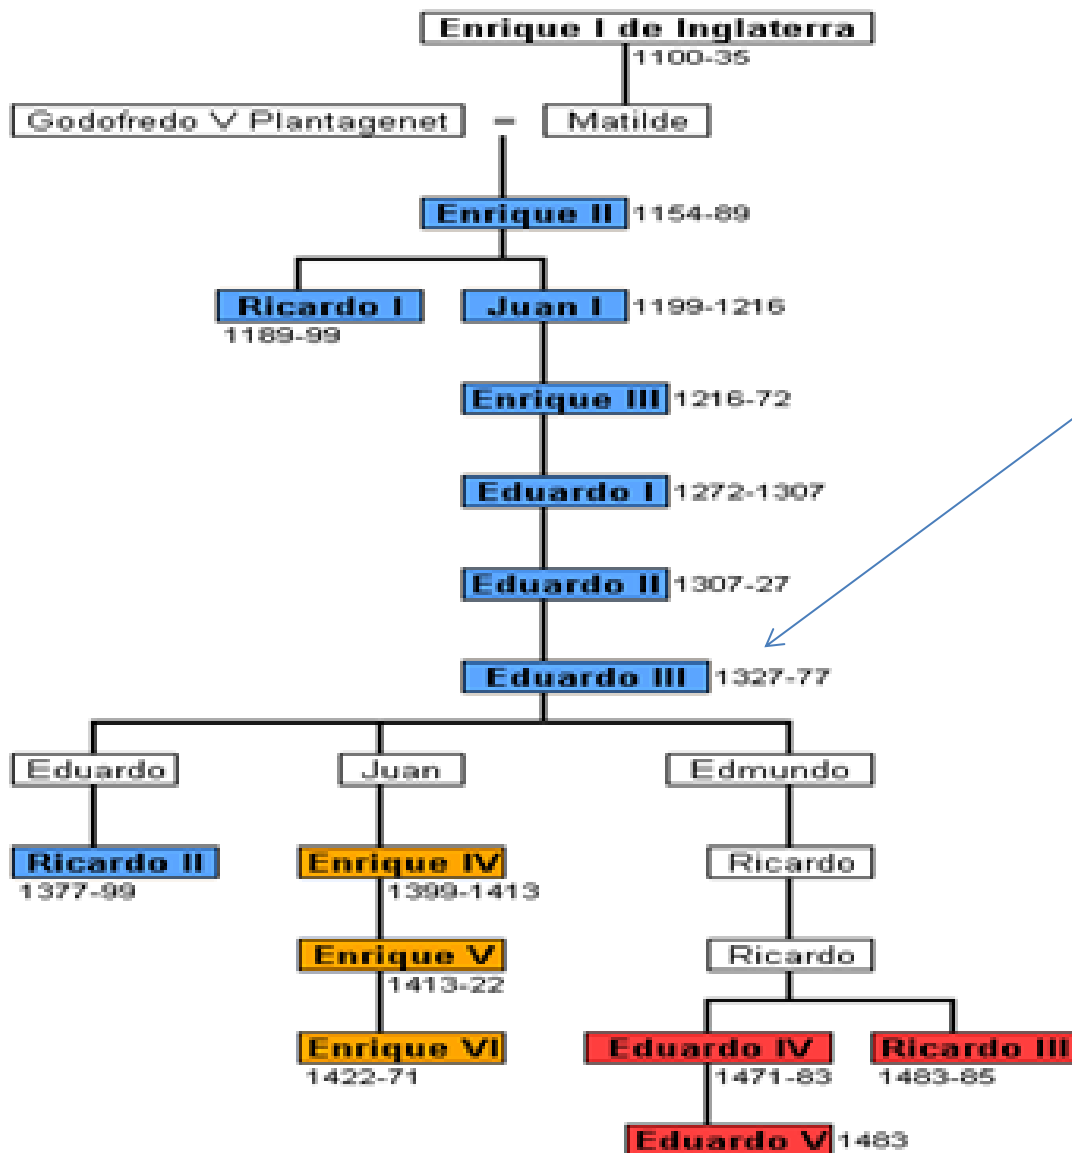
Enrique I de Inglaterra
1100-35

Godofredo V Plantagenet = Matilde

Enrique II 1154-89

Ricardo I
1189-99

Juan I 1199-1216

Enrique III 1216-72

Eduardo I 1272-1307

Eduardo II 1307-27

Eduardo III 1327-77

Eduardo

Juan

Edmundo

Ricardo II
1377-99

Enrique IV
1399-1413

Enrique V
1413-22

Enrique VI
1422-71

Ricardo

Ricardo

Eduardo IV
1471-83

Ricardo III
1483-85

Eduardo V 1483